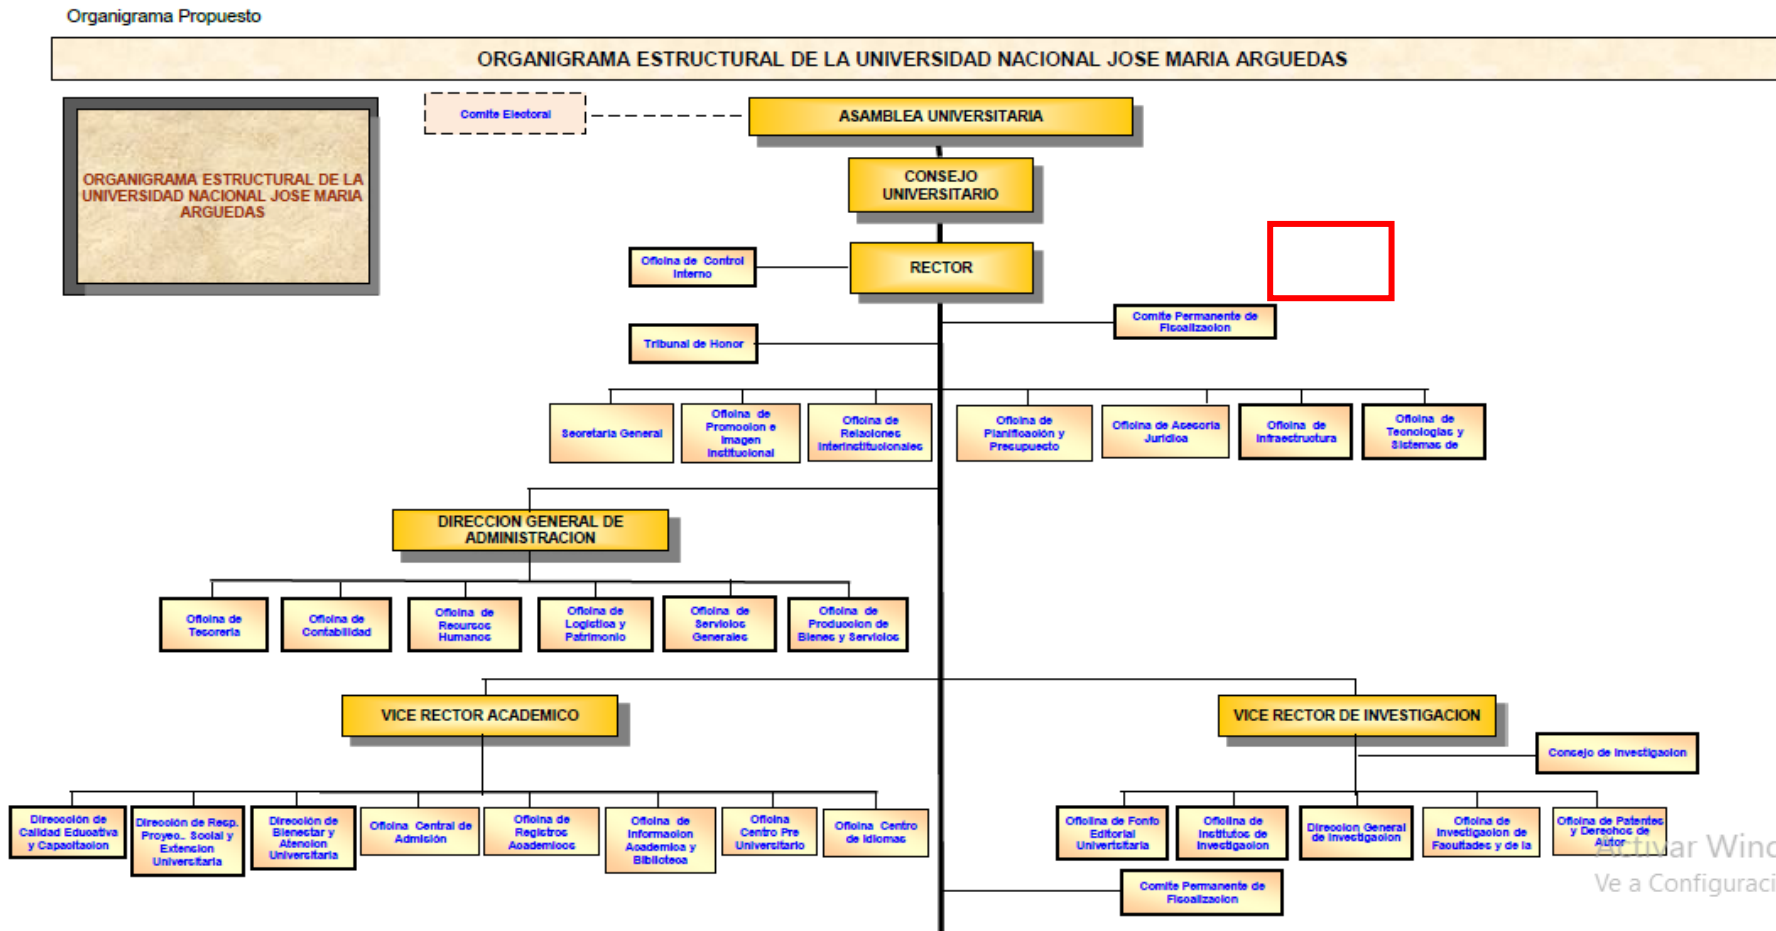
Organigrama Propuesto

ORGANIGRAMA ESTRUCTURAL DE LA UNIVERSIDAD NACIONAL JOSE MARIA ARGUEDAS

ORGANIGRAMA ESTRUCTURAL DE LA UNIVERSIDAD NACIONAL JOSE MARIA ARGUEDAS

Comite Electoral

ASAMBLEA UNIVERSITARIA

CONSEJO UNIVERSITARIO

Oficina de Control Interno

RECTOR

Comite Permanente de Fiscalizacion

Tribunal de Honor

Secretaria General

Oficina de Promocion e Imagen Institucional

Oficina de Relaciones Interinstitucionales

Oficina de Planificación y Presupuesto

Oficina de Asesoria Juridica

Oficina de Infraestructura

Oficina de Tecnologias y Sistemas de

DIRECCION GENERAL DE ADMINISTRACION

Oficina de Tesoreria

Oficina de Contabilidad

Oficina de Recursos Humanos

Oficina de Logistica y Patrimonio

Oficina de Servicios Generales

Oficina de Produccion de Bienes y Servicios

VICE RECTOR ACADEMICO

VICE RECTOR DE INVESTIGACION

Consejo de Investigacion

Direccion de Calidad Educativa y Capacitacion

Dirección de Resp. Proyec. Social y Extension Universitaria

Dirección de Bienestar y Atencion Universitaria

Oficina Central de Admición

Oficina de Registros Academicos

Oficina de Informacion Academica y Biblioteca

Oficina Centro Pre Universitario

Oficina Centro de Idiomas

Oficina de Fonfo Editorial Universitaria

Oficina de Institutos de Investigacion

Direccion General de Investigacion

Oficina de Investigacion de Facultades y de la

Oficina de Patentes y Derechos de Autor

Comite Permanente de Fiscalizacion

Activar Winc
Ve a Configuraci